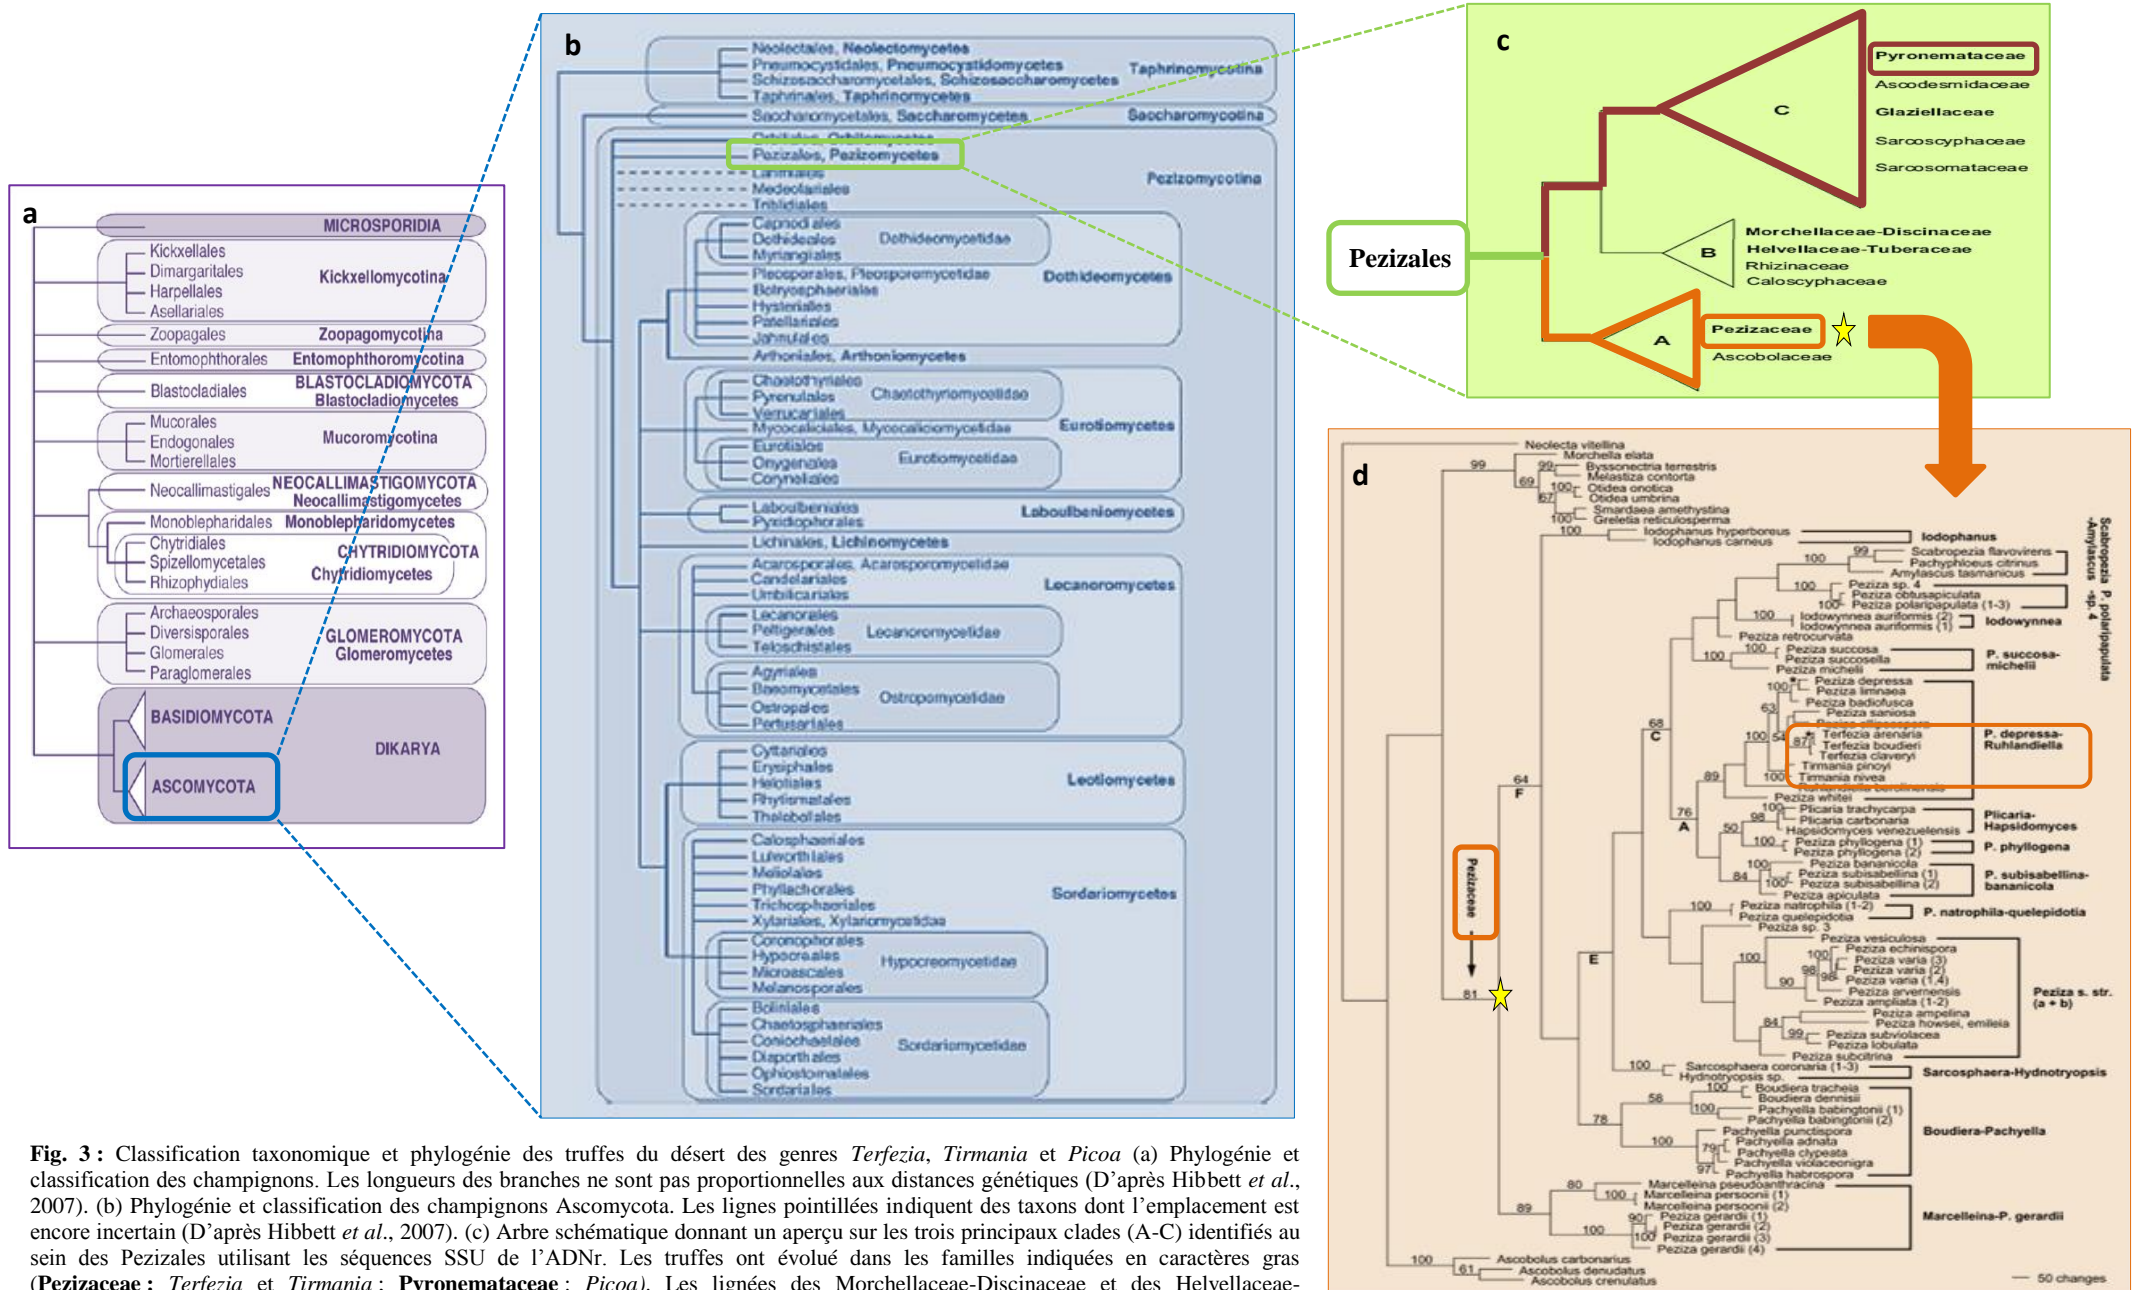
a

MICROSPORIDIA
Kickxellales
Dimargaritales
Harpellales
Asellariales
Kickxellomycotina
Zoopagales
Zoopagomycotina
Entomophthorales
Entomophthoromycotina
Blastocladiales
BLASTOCLADIOMYCOTA
Blastocladiomycetes
Mucorales
Endogonales
Mortierellales
Mucoromycotina
Neocallimastigales
NEOCALLIMASTIGOMYCOTA
Neocallimastigomycetes
Monoblepharidales
Monoblepharidomycetes
Chytridiales
Spizellomycetales
Rhizophydiales
CHYTRIDIOMYCOTA
Chytridiomycetes
Archaeosporales
Diversisporales
Glomerales
Paraglomerales
GLOMEROMYCOTA
Glomeromycetes
BASIDIOMYCOTA
DIKARYA
ASCOMYCOTA

b

Neolectales, Neolectomycetes
Pneumocystidales, Pneumocystidomycetes
Schizosaccharomycetales, Schizosaccharomycetes
Taphrinales, Taphrinomycetes
Taphrinomycotina
Saccharomycetales, Saccharomycetes
Saccharomycotina
Orbiliales, Orbiliomycetes
Pezizales, Pezizomycetes
Lahmiales
Medeolariales
Triblidiales
Pezizomycotina
Capnodiales
Dothideales
Myriangiales
Dothideomycetidae
Pleosporales, Pleosporomycetidae
Botryosphaeriales
Hysteriales
Patellariales
Jahnulales
Dothideomycetes
Arthoniales, Arthoniomycetes
Chaetothyriales
Pyrenulales
Verrucariales
Chaetothyriomycetidae
Mycocaliciales, Mycocaliciomycetidae
Eurotiales
Onygenales
Coryneliales
Eurotiomycetidae
Eurotiomycetes
Laboulbeniales
Pyxidiophorales
Laboulbeniomycetes
Lichinales, Lichinomycetes
Acarosporales, Acarosporomycetidae
Candelariales
Umbilicariales
Lecanorales
Peltigerales
Teloschistales
Lecanoromycetidae
Agyriales
Baeomycetales
Ostropales
Pertusariales
Ostropomycetidae
Lecanoromycetes
Cyttariales
Erysiphales
Helotiales
Rhytismatales
Thelebolales
Leotiomycetes
Calosphaeriales
Lulworthiales
Meliolales
Phyllachorales
Trichosphaeriales
Xylariales, Xylariomycetidae
Sordariomycetes
Coronophorales
Hypocreales
Microascales
Melanosporales
Hypocreomycetidae
Boliniales
Chaetosphaeriales
Coniochaetales
Diaporthales
Ophiostomatales
Sordariales
Sordariomycetidae

c

C
Pyronemataceae
Ascodesmidaceae
Glaziellaceae
Sarcoscyphaceae
Sarcosomataceae
Pezizales
B
Morchellaceae-Discinaceae
Helvellaceae-Tuberaceae
Rhizinaceae
Caloscyphaceae
A
Pezizaceae
Ascobolaceae

d

Neolecta vitellina
Morchella elata
Byssonectria terrestris
Melastiza contorta
Otidea onotica
Otidea umbrina
Smardaea amethystina
Greletia reticulosperma
Iodophanus hyperboreus
Iodophanus carneus
Iodophanus
Scabropezia flavovirens
Pachyphloeus citrinus
Amylascus tasmanicus
Scabropezia P. polaripapulata -Amylascus -sp. 4
Peziza sp. 4
Peziza obtusapiculata
Peziza polaripapulata (1-3)
Iodowynnea auriformis (2)
Iodowynnea auriformis (1)
Iodowynnea
Peziza retrocurvata
Peziza succosa
Peziza succosella
Peziza michelii
P. succosa-michelii
Peziza depressa
Peziza limnaea
Peziza badiofusca
Peziza saniosa
Peziza ellipsospora
Terfezia arenaria
Terfezia boudieri
Terfezia claveryi
Tirmania pinoyi
Tirmania nivea
Ruhlandiella berolinensis
P. depressa-Ruhlandiella
Peziza whitei
Plicaria trachycarpa
Plicaria carbonaria
Hapsidomyces venezuelensis
Plicaria-Hapsidomyces
Peziza phyllogena (1)
Peziza phyllogena (2)
P. phyllogena
Peziza bananicola
Peziza subisabellina (1)
Peziza subisabellina (2)
P. subisabellina-bananicola
Peziza apiculata
Peziza natrophila (1-2)
Peziza quelepidotia
P. natrophila-quelepidotia
Peziza sp. 3
Peziza vesiculosa
Peziza echinispora
Peziza varia (3)
Peziza varia (2)
Peziza varia (1,4)
Peziza arvernensis
Peziza ampliata (1-2)
Peziza ampelina
Peziza howsei, emileia
Peziza subviolacea
Peziza lobulata
Peziza subcitrina
Peziza s. str. (a + b)
Sarcosphaera coronaria (1-3)
Hydnotryopsis sp.
Sarcosphaera-Hydnotryopsis
Boudiera tracheia
Boudiera dennisii
Pachyella babingtonii (1)
Pachyella babingtonii (2)
Pachyella punctispora
Pachyella adnata
Pachyella clypeata
Pachyella violaceonigra
Pachyella habrospora
Boudiera-Pachyella
Marcelleina pseudoanthracina
Marcelleina persoonii (1)
Marcelleina persoonii (2)
Peziza gerardii (1)
Peziza gerardii (2)
Peziza gerardii (3)
Peziza gerardii (4)
Marcelleina-P. gerardii
Ascobolus carbonarius
Ascobolus denudatus
Ascobolus crenulatus
Pezizaceae
99 99 69 100 67 100 100 100 99 100 100 100 100 100 100 63 100 54 87 100 68 C 89 76 A 100 98 50 100 100 84 100 100 100 100 98 90 84 99 64 F E 100 56 100 78 100 79 97 80 100 89 90 100 100 81 100 61
50 changes

Fig. 3 : Classification taxonomique et phylogénie des truffes du désert des genres Terfezia, Tirmania et Picoa (a) Phylogénie et classification des champignons. Les longueurs des branches ne sont pas proportionnelles aux distances génétiques (D'après Hibbett et al., 2007). (b) Phylogénie et classification des champignons Ascomycota. Les lignes pointillées indiquent des taxons dont l'emplacement est encore incertain (D'après Hibbett et al., 2007). (c) Arbre schématique donnant un aperçu sur les trois principaux clades (A-C) identifiés au sein des Pezizales utilisant les séquences SSU de l'ADNr. Les truffes ont évolué dans les familles indiquées en caractères gras (Pezizaceae : Terfezia et Tirmania ; Pyronemataceae : Picoa). Les lignées des Morchellaceae-Discinaceae et des Helvellaceae-